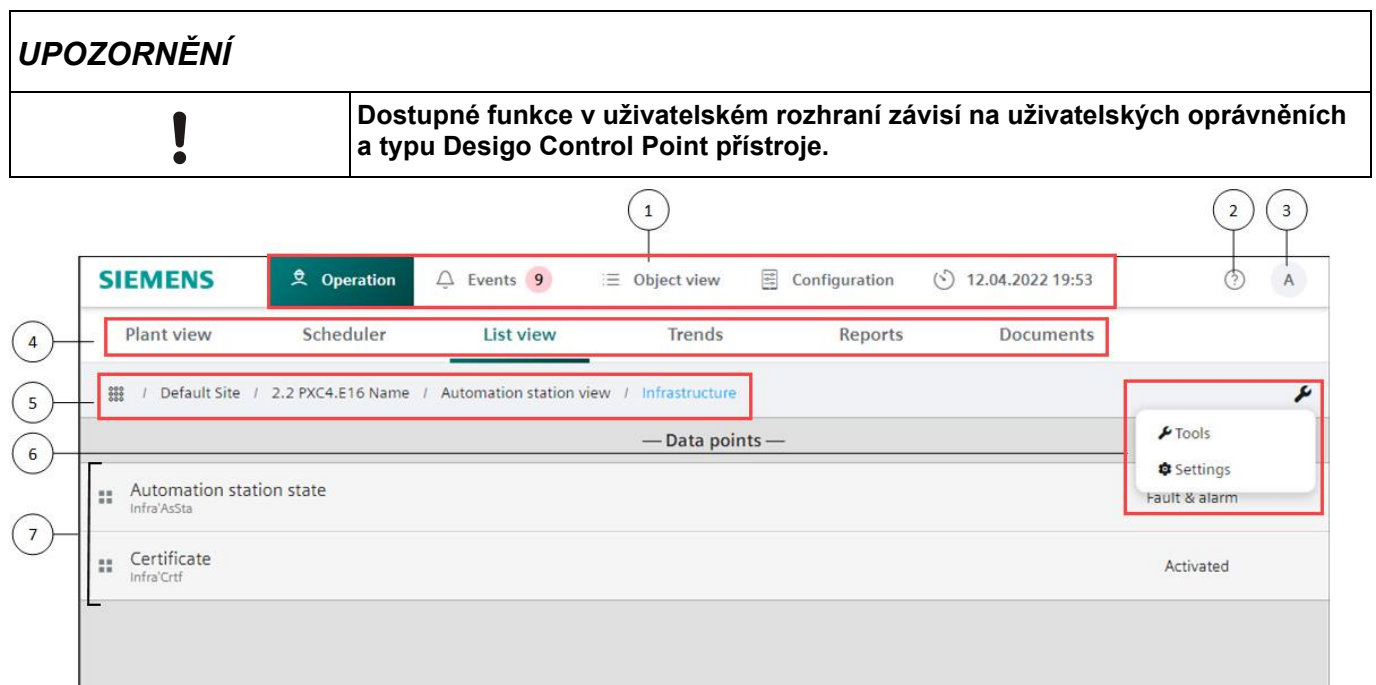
UPOZORNĚNÍ

!

Dostupné funkce v uživatelském rozhraní závisí na uživatelských oprávněních a typu Desigo Control Point přístroje.

1 2 3

SIEMENS Operation Events 9 Object view Configuration 12.04.2022 19:53 ? A

4 Plant view Scheduler List view Trends Reports Documents

5 / Default Site / 2.2 PXC4.E16 Name / Automation station view / Infrastructure

6 — Data points —

Tools

Settings

7

Automation station state
Infra'AsSta

Fault & alarm

Certificate
Infra'Crtf

Activated